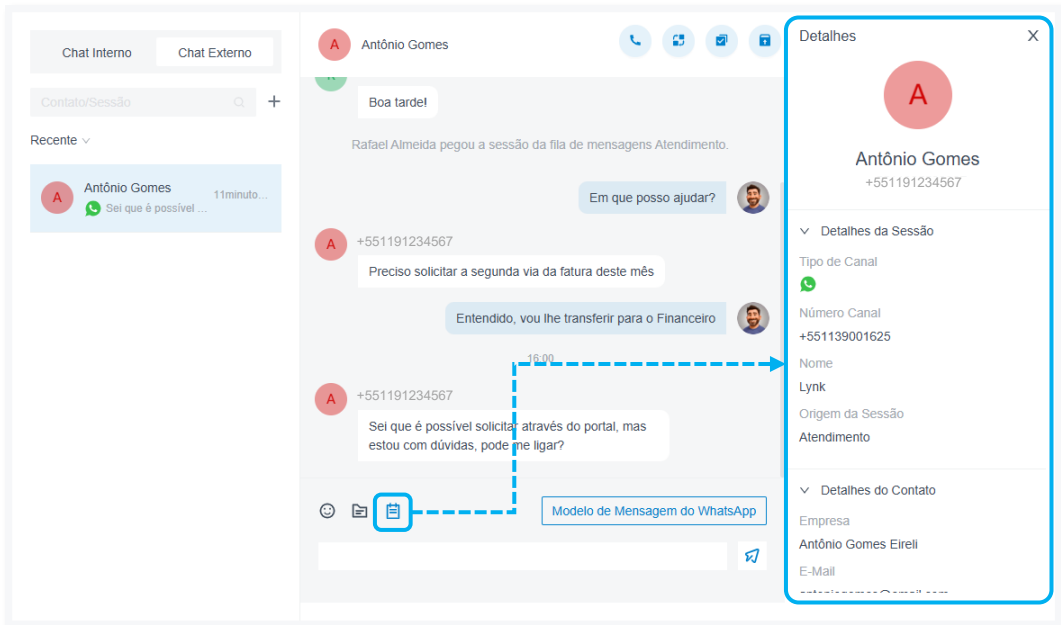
Chat Interno
Chat Externo
Contato/Sessão
+
Recente
A
Antônio Gomes
11minuto...
Sei que é possível ...

A
Antônio Gomes

Boa tarde!

Rafael Almeida pegou a sessão da fila de mensagens Atendimento.

Em que posso ajudar?

A
+551191234567
Preciso solicitar a segunda via da fatura deste mês

Entendido, vou lhe transferir para o Financeiro

16:00

A
+551191234567
Sei que é possível solicitar através do portal, mas estou com dúvidas, pode me ligar?

Modelo de Mensagem do WhatsApp

Detalhes
X
A
Antônio Gomes
+551191234567

Detalhes da Sessão
Tipo de Canal
Número Canal
+551139001625
Nome
Lynk
Origem da Sessão
Atendimento

Detalhes do Contato
Empresa
Antônio Gomes Eireli
E-Mail
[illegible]